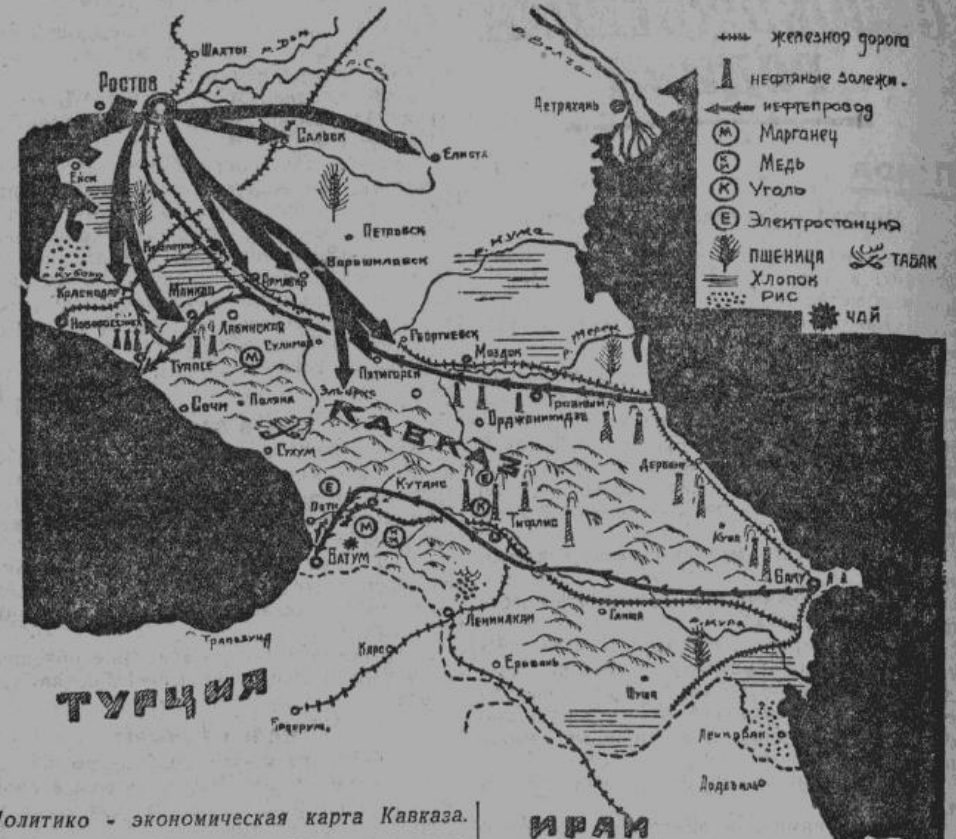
железнор дорога
нефтяные залежи.
нефтепровод
Марганец
Медь
Уголь
Электростанция
пшеница
ТАБАК
Хлопок
Рис
ЧАЙ

Шахты
р. Дон
Ростов
р. Сал
р. Волга
Астрахань
Сальск
Елиста
Ейск
Петровск
Ворошиловск
р. Кума
р. Кубань
Краснодар
Майкоп
Армавир
Новороссийск
Апшеронск
Сулимов
Георгиевск
Моздок
р. Терек
Туапсе
Пятигорск
Грозный
Сочи
Поляна
Эльбрус
Орджоникидзе
КАВКАЗ
Сухум
Дербент
Поти
Кутаис
Тифлис
Батум
Куба
Баку
Трапезунд
Ганжа
Ленинакан
р. Кура
Карс
Еревань
Шуша
ТУРЦИЯ
Эрзерум
Ленкоран
Ардебиль

Политико - экономическая карта Кавказа.
ИРАН